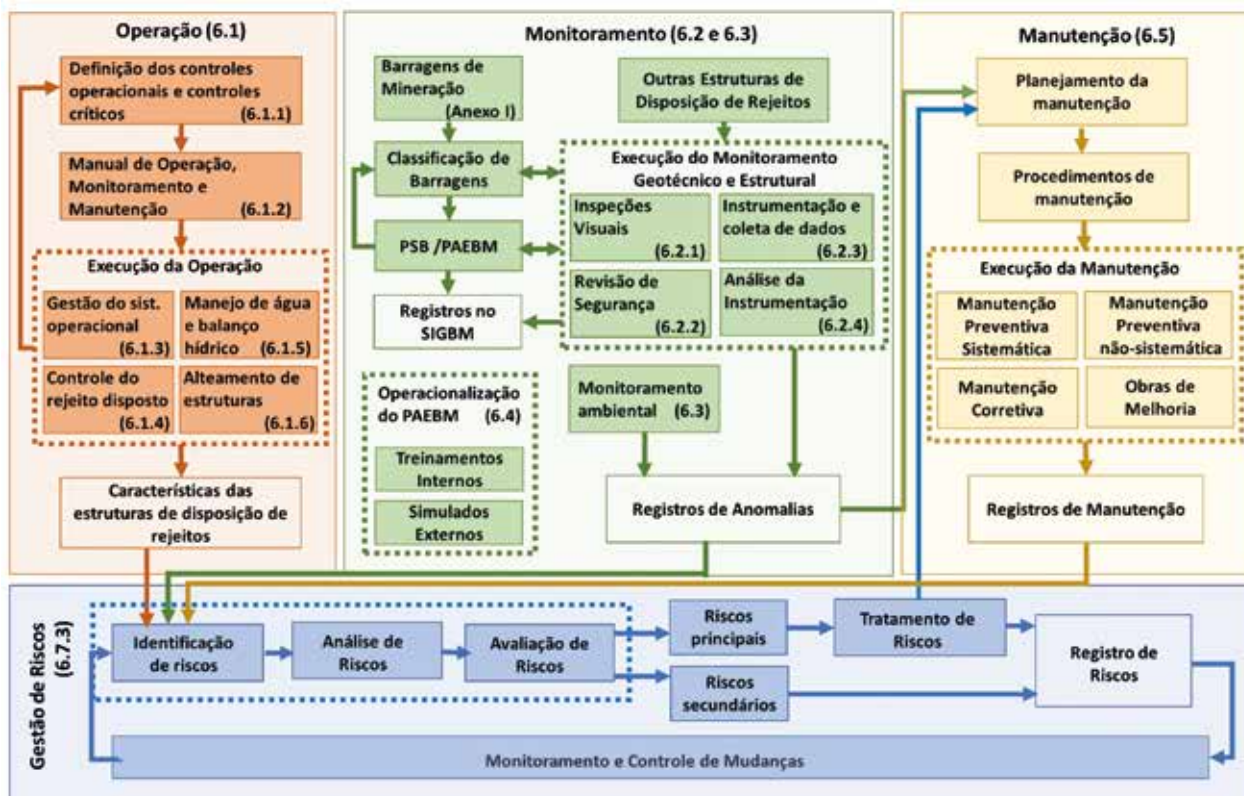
Operação (6.1)

Definição dos controles operacionais e controles críticos (6.1.1)

Manual de Operação, Monitoramento e Manutenção (6.1.2)

Execução da Operação

Gestão do sist. operacional (6.1.3)

Manejo de água e balanço hídrico (6.1.5)

Controle do rejeito disposto (6.1.4)

Alteamento de estruturas (6.1.6)

Características das estruturas de disposição de rejeitos

Monitoramento (6.2 e 6.3)

Barragens de Mineração (Anexo I)

Outras Estruturas de Disposição de Rejeitos

Classificação de Barragens

Execução do Monitoramento Geotécnico e Estrutural

Inspeções Visuais (6.2.1)

Instrumentação e coleta de dados (6.2.3)

PSB /PAEBM

Revisão de Segurança (6.2.2)

Análise da Instrumentação (6.2.4)

Registros no SIGBM

Operacionalização do PAEBM (6.4)

Treinamentos Internos

Simulados Externos

Monitoramento ambiental (6.3)

Registros de Anomalias

Manutenção (6.5)

Planejamento da manutenção

Procedimentos de manutenção

Execução da Manutenção

Manutenção Preventiva Sistemática

Manutenção Preventiva não-sistemática

Manutenção Corretiva

Obras de Melhoria

Registros de Manutenção

Gestão de Riscos (6.7.3)

Identificação de riscos

Análise de Riscos

Avaliação de Riscos

Riscos principais

Riscos secundários

Tratamento de Riscos

Registro de Riscos

Monitoramento e Controle de Mudanças